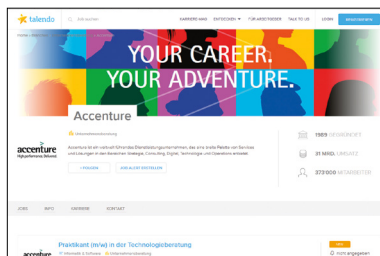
talendo

Suchen

KARRIERE-WIKI

ENTDECKEN

FÜR ARBEITGEBER

TALK TO US

LOGIN

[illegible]

Home › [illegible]

YOUR CAREER.
YOUR ADVENTURE.

Accenture

Unternehmensberatung

accenture
High performance. Delivered.

Accenture ist ein weltweit führendes Dienstleistungsunternehmen, das eine breite Palette von Services und Lösungen in den Bereichen Strategie, Consulting, Digital, Technologie und Operations anbietet.

+ FOLGEN

JOB ALERT ERSTELLEN

1989 GEGRÜNDET

31 MRD. UMSATZ

373000 MITARBEITER

JOBS

INFO

KARRIERE

KONTAKT

Praktikant (m/w) in der Technologieberatung

Informatik & Software

Unternehmensberatung

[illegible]

nicht angegeben